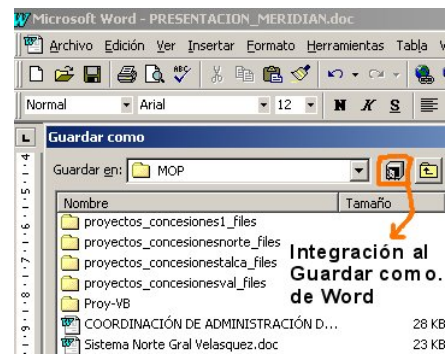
Microsoft Word - PRESENTACION_MERIDIAN.doc

Archivo Edición Ver Insertar Formato Herramientas Tabla V

Normal Arial 12 N K S

Guardar como

Guardar en: MOP

| Nombre | Tamaño |
|---|---|
| proyectos_concesiones1_files | |
| proyectos_concesionesnorte_files | |
| proyectos_concesionestalca_files | |
| proyectos_concesionesval_files | |
| Proy-VB | |
| COORDINACIÓN DE ADMINISTRACIÓN D... | 28 KB |
| Sistema Norte Gral Velasquez.doc | 23 KB |

Integración al Guardar como. de Word